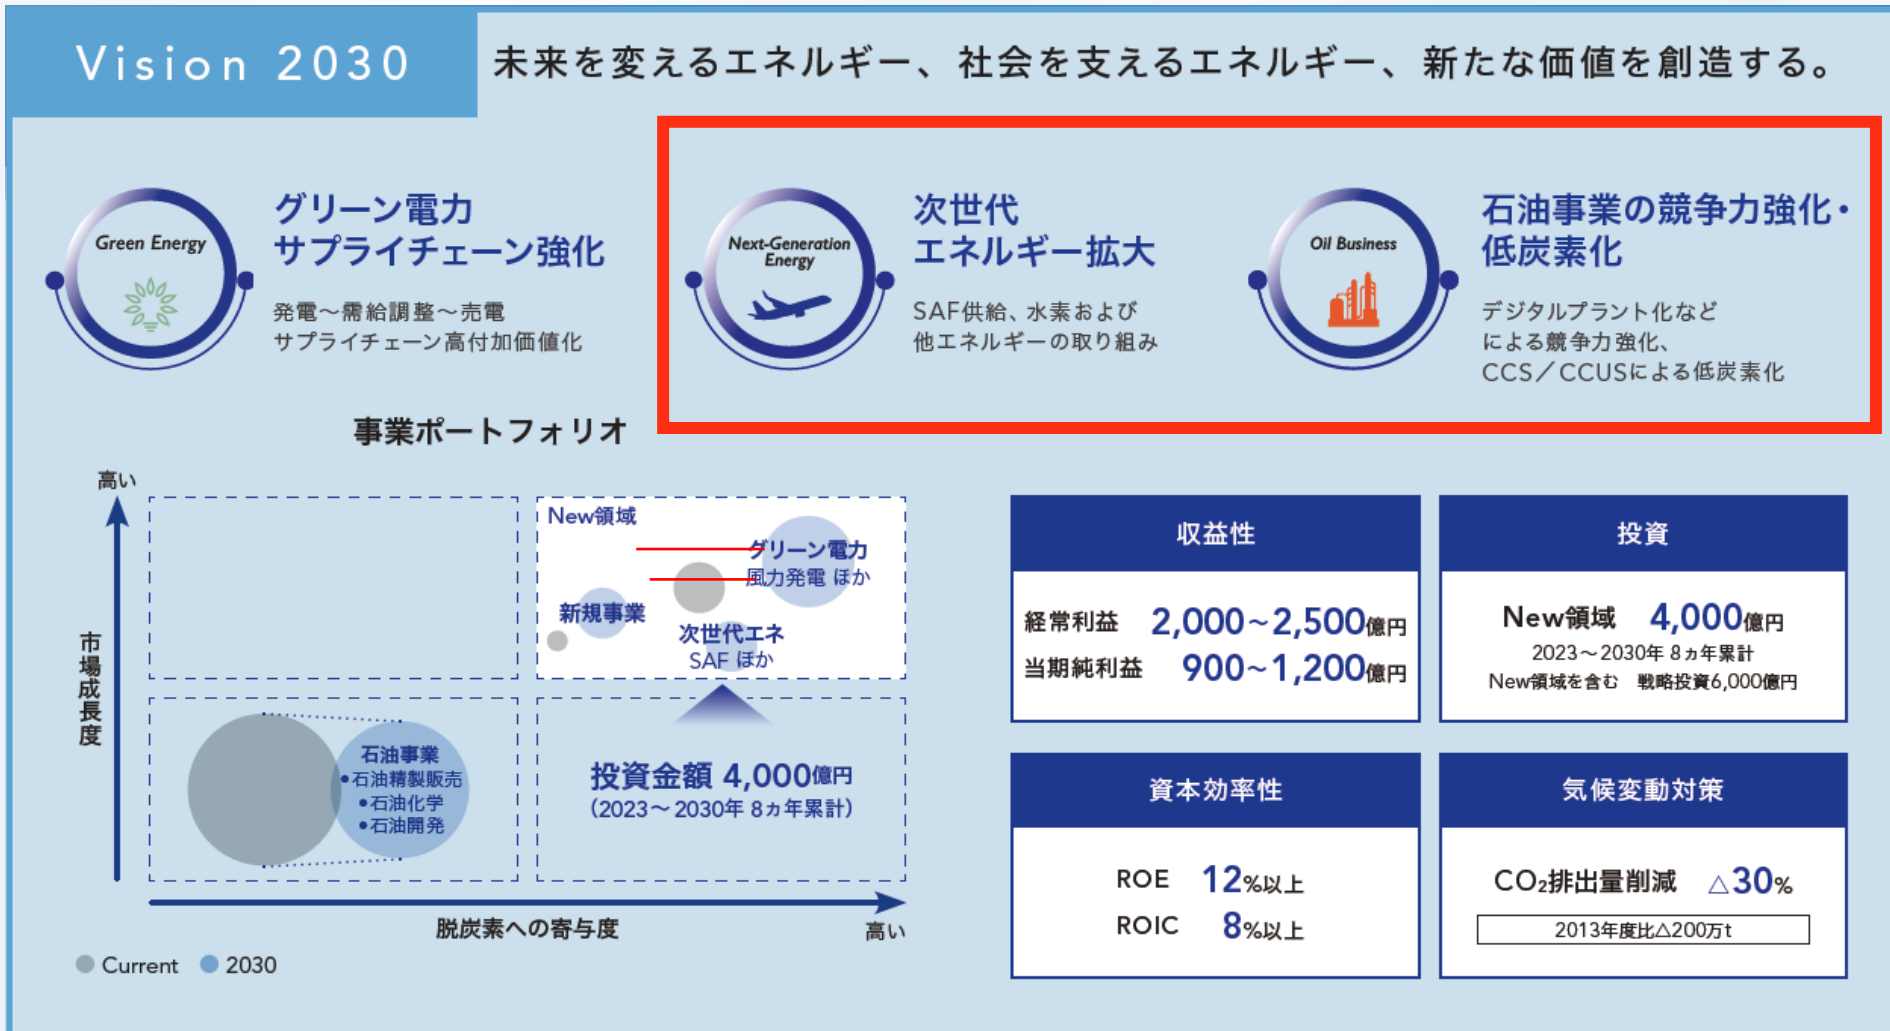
Vision 2030

未来を変えるエネルギー、社会を支えるエネルギー、新たな価値を創造する。

Green Energy

グリーン電力
サプライチェーン強化

発電～需給調整～売電
サプライチェーン高付加価値化

Next-Generation Energy

次世代
エネルギー拡大

SAF供給、水素および
他エネルギーの取り組み

Oil Business

石油事業の競争力強化・
低炭素化

デジタルプラント化など
による競争力強化、
CCS／CCUSによる低炭素化

事業ポートフォリオ

高い

市場成長度

New領域

グリーン電力
風力発電 ほか

新規事業

次世代エネ
SAF ほか

石油事業
•石油精製販売
•石油化学
•石油開発

投資金額 4,000億円
(2023～2030年 8ヵ年累計)

脱炭素への寄与度

高い

Current 2030

収益性

経常利益 2,000～2,500億円
当期純利益 900～1,200億円

投資

New領域 4,000億円
2023～2030年 8ヵ年累計
New領域を含む 戦略投資6,000億円

資本効率性

ROE 12%以上
ROIC 8%以上

気候変動対策

$CO_2$排出量削減 △30%
2013年度比△200万t